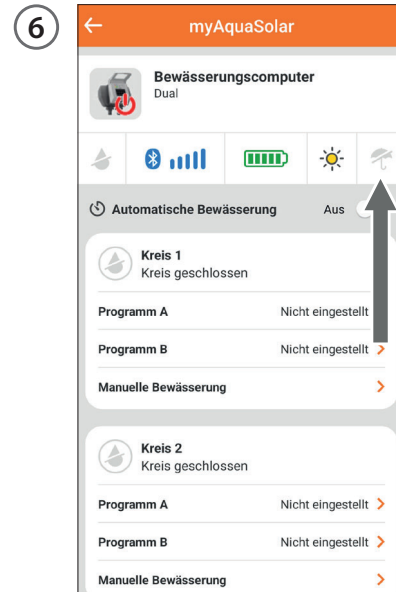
6

myAquaSolar

Bewässerungscomputer
Dual

Automatische Bewässerung Aus

Kreis 1
Kreis geschlossen

Programm A Nicht eingestellt

Programm B Nicht eingestellt

Manuelle Bewässerung

Kreis 2
Kreis geschlossen

Programm A Nicht eingestellt

Programm B Nicht eingestellt

Manuelle Bewässerung